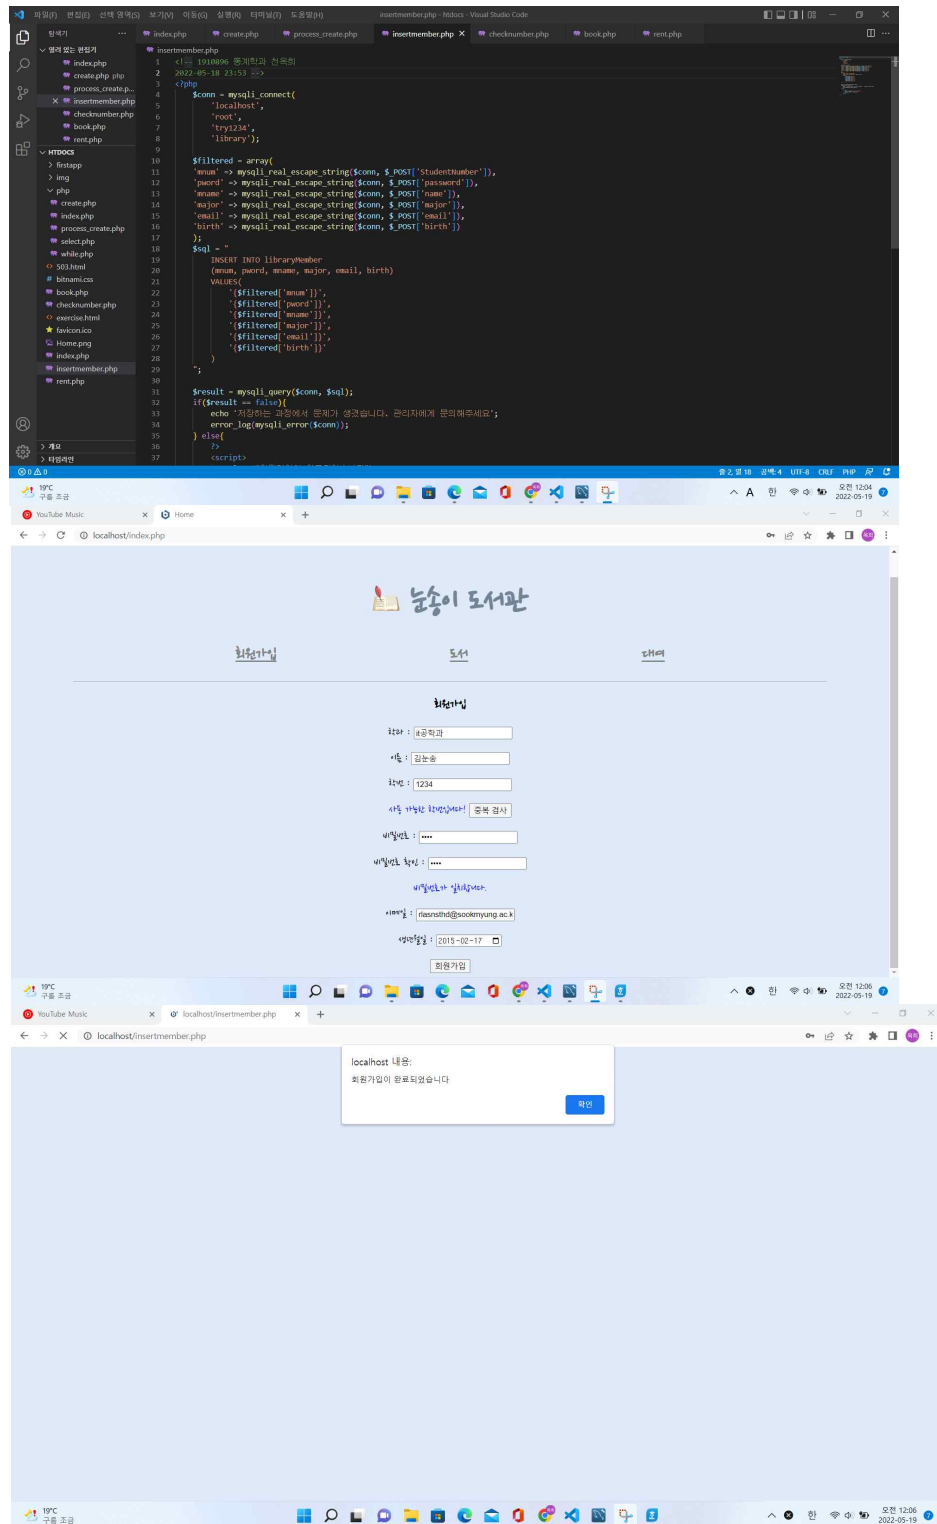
파일(F) 편집(E) 선택 영역(S) 보기(V) 이동(G) 실행(R) 터미널(T) 도움말(H)
insertmember.php - htdocs - Visual Studio Code

탐색기
열려 있는 편집기
index.php
create.php
process_create.p...
insertmember.php
checknumber.php
book.php
rent.php
HTDOCS
firstapp
img
php
create.php
index.php
process_create.php
select.php
while.php
503.html
bitnami.css
book.php
checknumber.php
exercise.html
favicon.ico
Home.png
index.php
insertmember.php
rent.php
개요
타임라인

index.php | create.php | process_create.php | insertmember.php | checknumber.php | book.php | rent.php

insertmember.php

```
<!-- 1910896 통계학과 김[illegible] -->
2022-05-18 23:53 -->
<?php
    $conn = mysqli_connect(
        'localhost',
        'root',
        'try1234',
        'library');

    $filtered = array(
    'mnum' => mysqli_real_escape_string($conn, $_POST['StudentNumber']),
    'pword' => mysqli_real_escape_string($conn, $_POST['password']),
    'mname' => mysqli_real_escape_string($conn, $_POST['name']),
    'major' => mysqli_real_escape_string($conn, $_POST['major']),
    'email' => mysqli_real_escape_string($conn, $_POST['email']),
    'birth' => mysqli_real_escape_string($conn, $_POST['birth'])
    );
    $sql = "
        INSERT INTO libraryMember
        (mnum, pword, mname, major, email, birth)
        VALUES(
            '{$filtered['mnum']}',
            '{$filtered['pword']}',
            '{$filtered['mname']}',
            '{$filtered['major']}',
            '{$filtered['email']}',
            '{$filtered['birth']}'
        )
    ";

    $result = mysqli_query($conn, $sql);
    if($result === false){
        echo '저장하는 과정에서 문제가 생겼습니다. 관리자에게 문의해주세요';
        error_log(mysqli_error($conn));
    } else{
        ?>
        <script>
```

⊗ 0 ⚠ 0
줄 2, 열 18 공백: 4 UTF-8 CRLF PHP

19°C 구름 조금
오전 12:04 2022-05-19

YouTube Music
Home
localhost/index.php

눈송이 도서관

회원가입 도서 대여

회원가입

학과 : it공학과
이름 : 김눈송
학번 : 1234
사용 가능한 학번입니다! 중복 검사
비밀번호 : ••••
비밀번호 확인 : ••••
비밀번호가 일치합니다.
이메일 : rlasnsthd@sookmyung.ac.k
생년월일 : 2015-02-17
회원가입

19°C 구름 조금
오전 12:06 2022-05-19

YouTube Music
localhost/insertmember.php
localhost/insertmember.php

localhost 내용:
회원가입이 완료되었습니다
확인

19°C 구름 조금
오전 12:06 2022-05-19